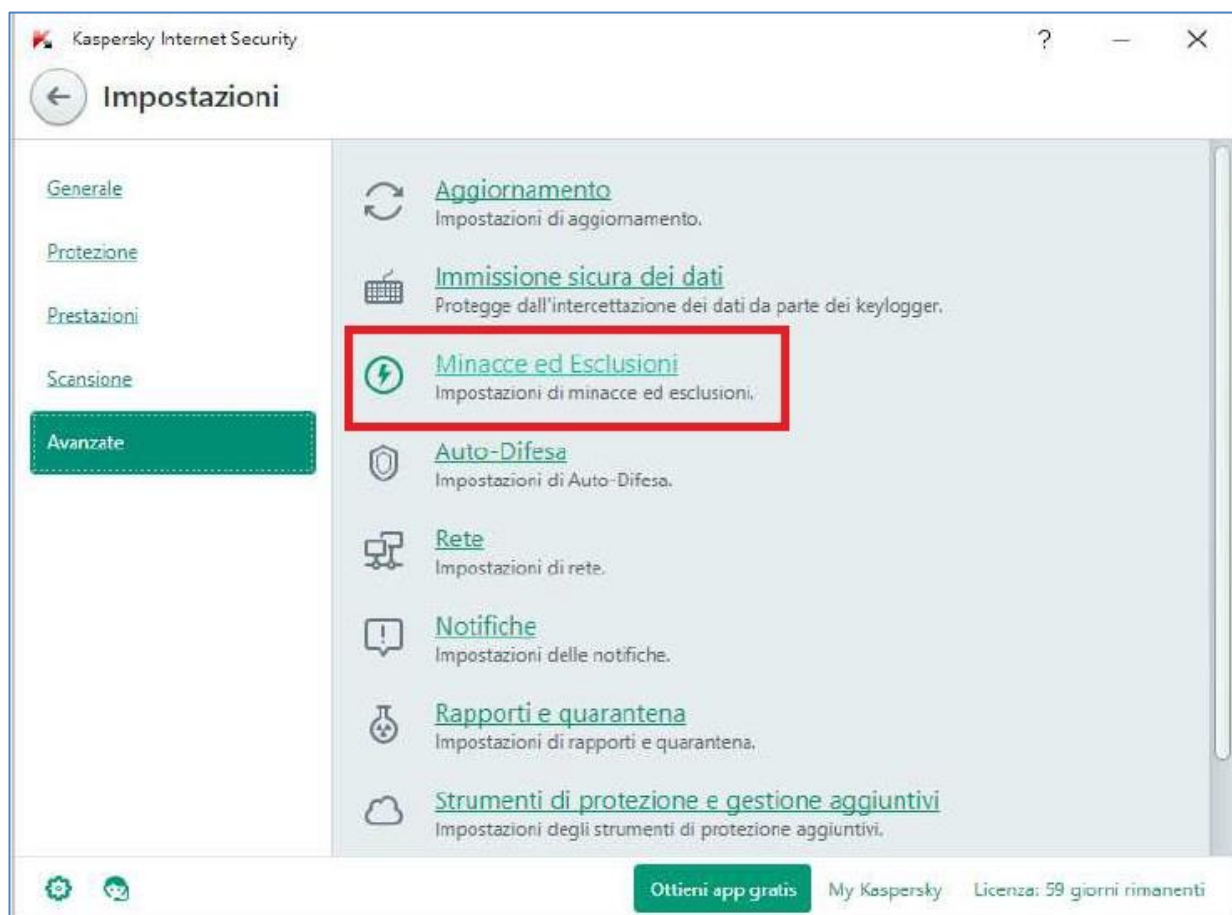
Kaspersky Internet Security

? — ×

Impostazioni

Generale

Protezione

Prestazioni

Scansione

Avanzate

Aggiornamento
Impostazioni di aggiornamento.

Immissione sicura dei dati
Protegge dall'intercettazione dei dati da parte dei keylogger.

Minacce ed Esclusioni
Impostazioni di minacce ed esclusioni.

Auto-Difesa
Impostazioni di Auto-Difesa.

Rete
Impostazioni di rete.

Notifiche
Impostazioni delle notifiche.

Rapporti e quarantena
Impostazioni di rapporti e quarantena.

Strumenti di protezione e gestione aggiuntivi
Impostazioni degli strumenti di protezione aggiuntivi.

Ottieni app gratis

My Kaspersky

Licenza: 59 giorni rimanenti